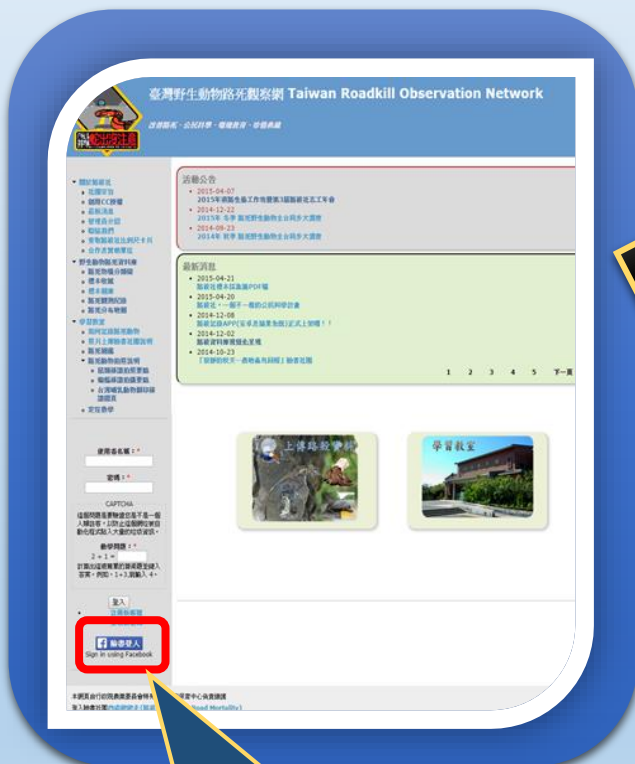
臺灣野生動物路死觀察網 Taiwan Roadkill Observation Network

活動公告
2015-04-07
2015年萬隆生態工作坊暨第3屆路殺社志工年會
2014-12-22
2015年 冬季 路死野生動物全台同步大調查
2014-09-23
2014年 秋季 路死野生動物全台同步大調查

最新消息
2015-04-21
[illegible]
2015-04-20
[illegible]
2014-12-08
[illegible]
2014-12-02
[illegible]
2014-10-23
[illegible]

1 2 3 4 5 下一頁

上傳路殺資料

學習教室

使用者名稱：*

密碼：*

CAPTCHA

數學問題：*
2 + 1 =

登入

臉書登入
Sign in using Facebook